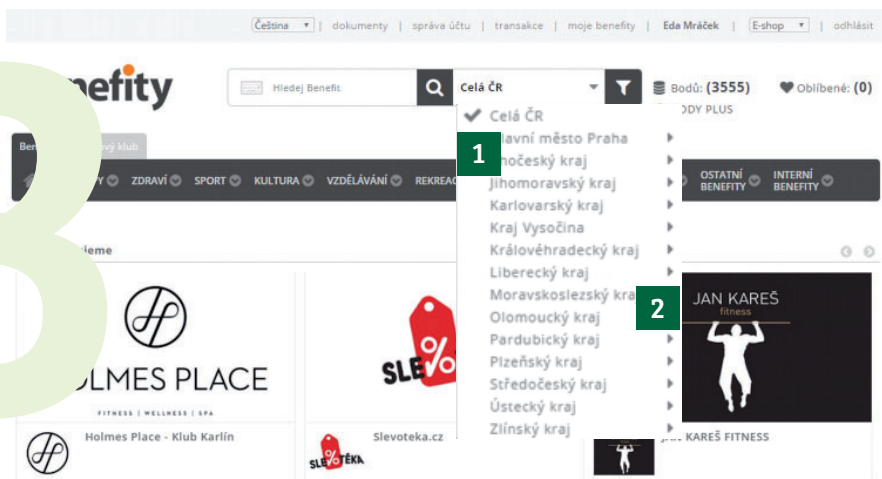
Čeština | dokumenty | správa účtu | transakce | moje benefity | Eda Mráček | E-shop | odhlásit

3

nefity

Hledej Benefit

Celá ČR

Bodů: (3555)

Oblíbené: (0)

ODY PLUS

Ben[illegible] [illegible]ový klub

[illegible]Y ZDRAVÍ SPORT KULTURA VZDĚLÁVÁNÍ REKREA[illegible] OSTATNÍ BENEFITY INTERNÍ BENEFITY

Celá ČR
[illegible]lavní město Praha
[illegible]očeský kraj
Jihomoravský kraj
Karlovarský kraj
Kraj Vysočina
Královéhradecký kraj
Liberecký kraj
Moravskoslezský kra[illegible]
Olomoucký kraj
Pardubický kraj
Plzeňský kraj
Středočeský kraj
Ústecký kraj
Zlínský kraj

1

2

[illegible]ieme

HOLMES PLACE
FITNESS | WELLNESS | SPA

Holmes Place - Klub Karlín

SLE%

Slevoteka.cz

SLE%TÉKA

JAN KAREŠ
fitness

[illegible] KAREŠ FITNESS